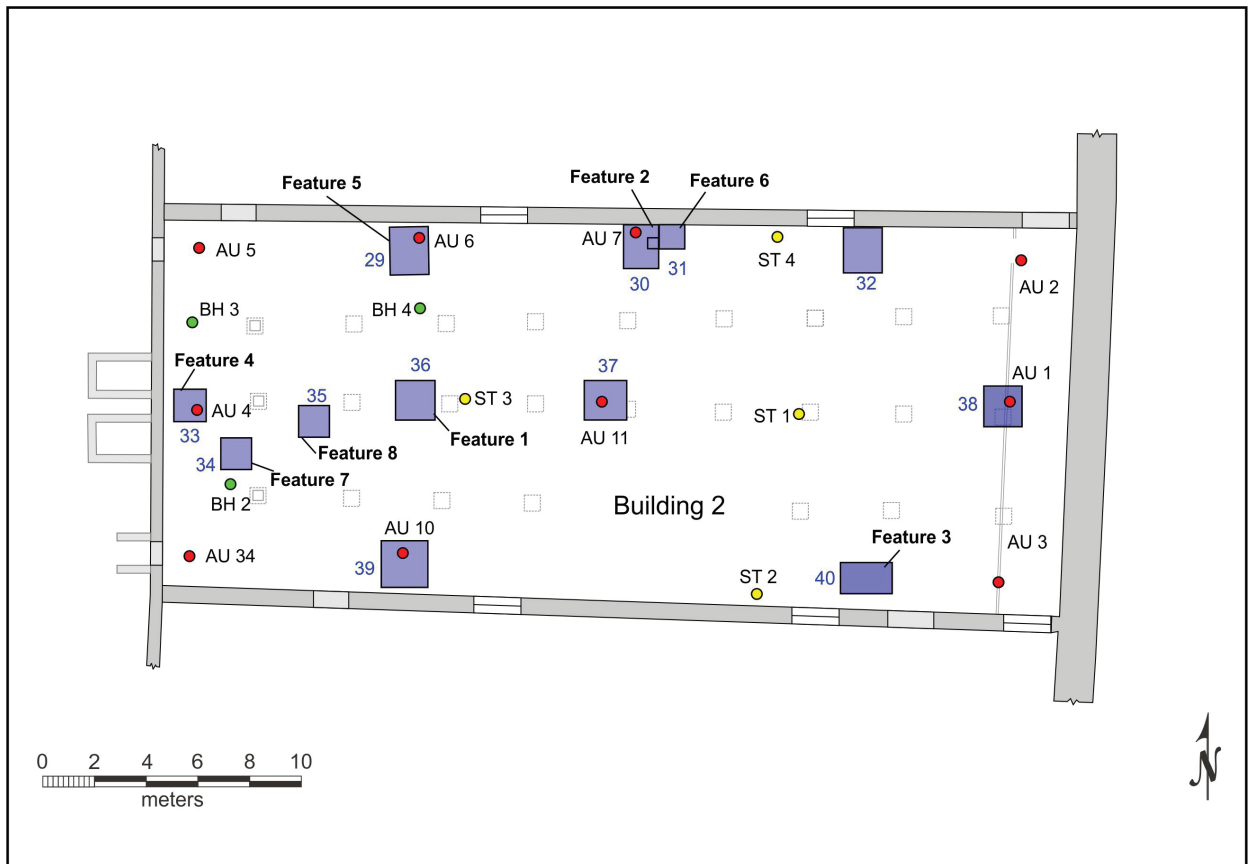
Feature 5
Feature 2
Feature 6
AU 5
AU 6
AU 7
ST 4
29
30
31
32
AU 2
BH 3
BH 4
Feature 4
36
37
AU 1
35
ST 3
AU 4
38
ST 1
33
Feature 1
AU 11
Feature 8
34
Feature 7
BH 2
Building 2
AU 10
Feature 3
AU 34
AU 3
39
ST 2
40
0 2 4 6 8 10
meters
N